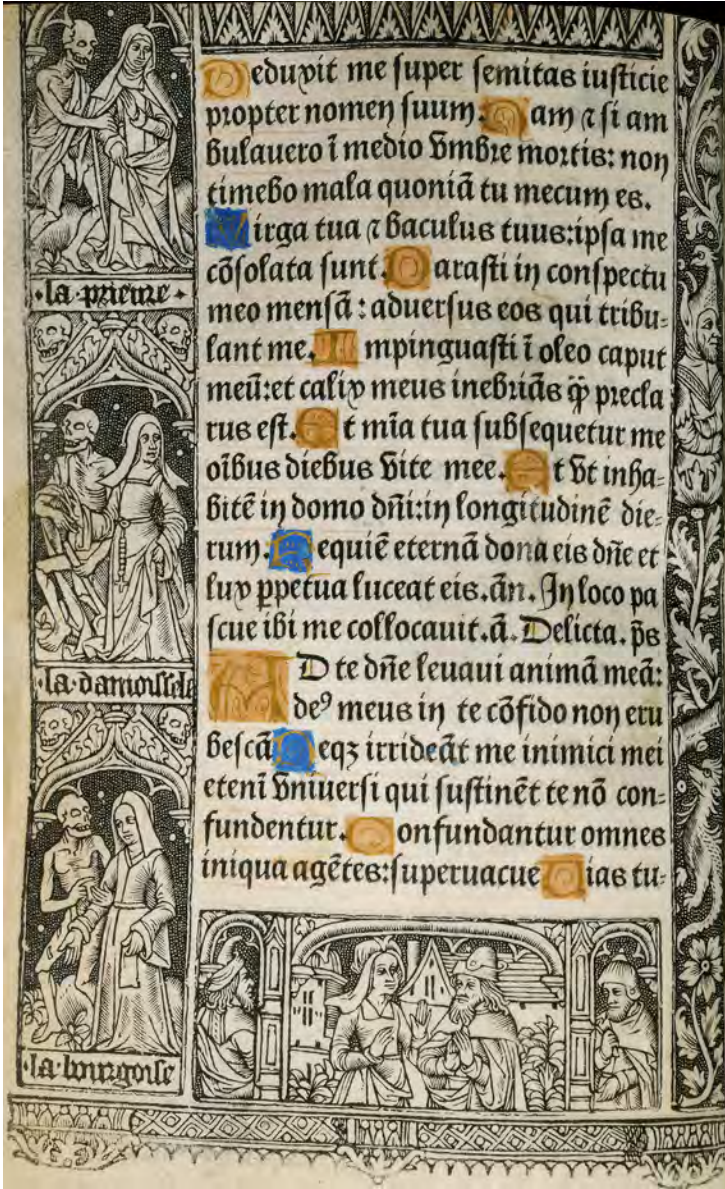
·la prieure·

·la damoiselle

·la bourgoise

Deduxit me super semitas iusticie propter nomen suum. Nam et si ambulauero i medio umbre mortis: non timebo mala quoniã tu mecum es. Uirga tua et baculus tuus: ipsa me cõsolata sunt. Parasti in conspectu meo mensã: aduersus eos qui tribulant me. Impinguasti i oleo caput meũ: et calix meus inebriãs q̃ preclarus est. Et mĩa tua subsequetur me oĩbus diebus vite mee. Et ut inhabitẽ in domo dñi: in longitudinẽ dierum. Requiẽ eternã dona eis dñe et lux ppetua luceat eis. añ. In loco pascue ibi me collocauit. a. Delicta. ps

Ad te dñe leuaui animã meã: de⁹ meus in te cõfido non erubescã. Neqz irrideãt me inimici mei eteñ uniuersi qui sustinẽt te nõ confundentur. Confundantur omnes iniqua agẽtes: superuacue. Uias tu: